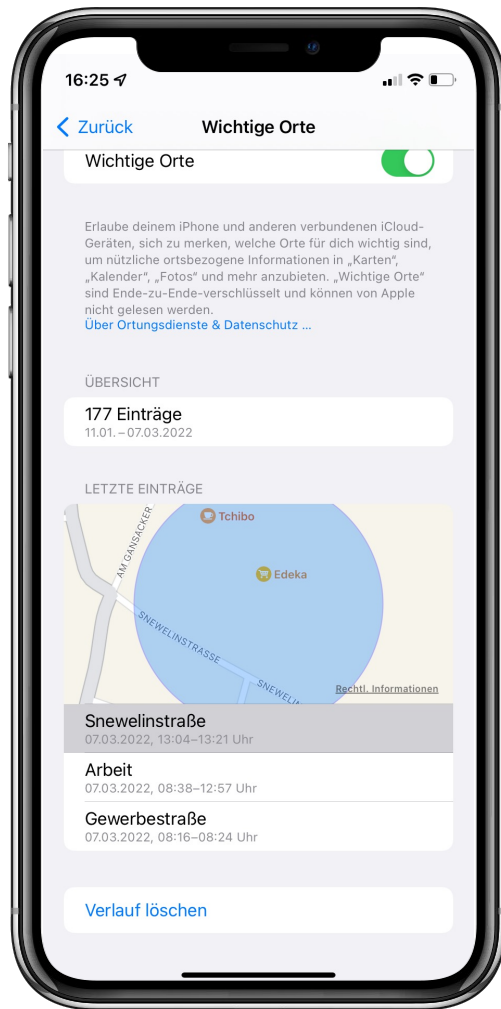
16:25

Zurück Wichtige Orte

Wichtige Orte

Erlaube deinem iPhone und anderen verbundenen iCloud-Geräten, sich zu merken, welche Orte für dich wichtig sind, um nützliche ortsbezogene Informationen in „Karten“, „Kalender“, „Fotos“ und mehr anzubieten. „Wichtige Orte“ sind Ende-zu-Ende-verschlüsselt und können von Apple nicht gelesen werden.
Über Ortungsdienste & Datenschutz ...

ÜBERSICHT

177 Einträge
11.01. – 07.03.2022

LETZTE EINTRÄGE

Tchibo
AM GANSACKER
Edeka
SNEWELINSTRASSE
SNEWELIN
Rechtl. Informationen

Snewelinstraße
07.03.2022, 13:04–13:21 Uhr

Arbeit
07.03.2022, 08:38–12:57 Uhr

Gewerbestraße
07.03.2022, 08:16–08:24 Uhr

Verlauf löschen